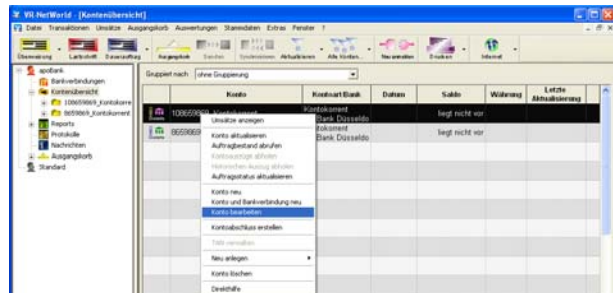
VR-NetWorld - [Kontenübersicht]

Datei Transaktionen Umsätze Ausgangskorb Auswertungen Stammdaten Extras Fenster ?

Übersicht Lastschrift Dauerauftrag Ausgangskorb Senden Synchronisieren Aktualisieren Alle Konten... Neu anmelden Drucken Internet

apobank
Bankverbindungen
Kontenübersicht
108659869_Kontokorre
8659869_Kontokorrent
Reports
Protokolle
Nachrichten
Ausgangskorb
Standard

Gruppiert nach ohne Gruppierung

| | Konto | Kontoart Bank | Datum | Saldo | Währung | Letzte Aktualisierung |
|---|---|---|---|---|---|---|
| | 108659869 Kontokorrent | Kontokorrent Bank Düsseldo | | liegt nicht vor | | |
| | 8659869 | tokorrent Bank Düsseldo | | liegt nicht vor | | |

Umsätze anzeigen
Konto aktualisieren
Auftragbestand abrufen
Kontoauszüge abholen
Historischen Auszug abholen
Auftragstatus aktualisieren
Konto neu
Konto und Bankverbindung neu
Konto bearbeiten
Kontoabschluss erstellen
TAN verwalten
Neu anlegen
Konto löschen
Direkthilfe